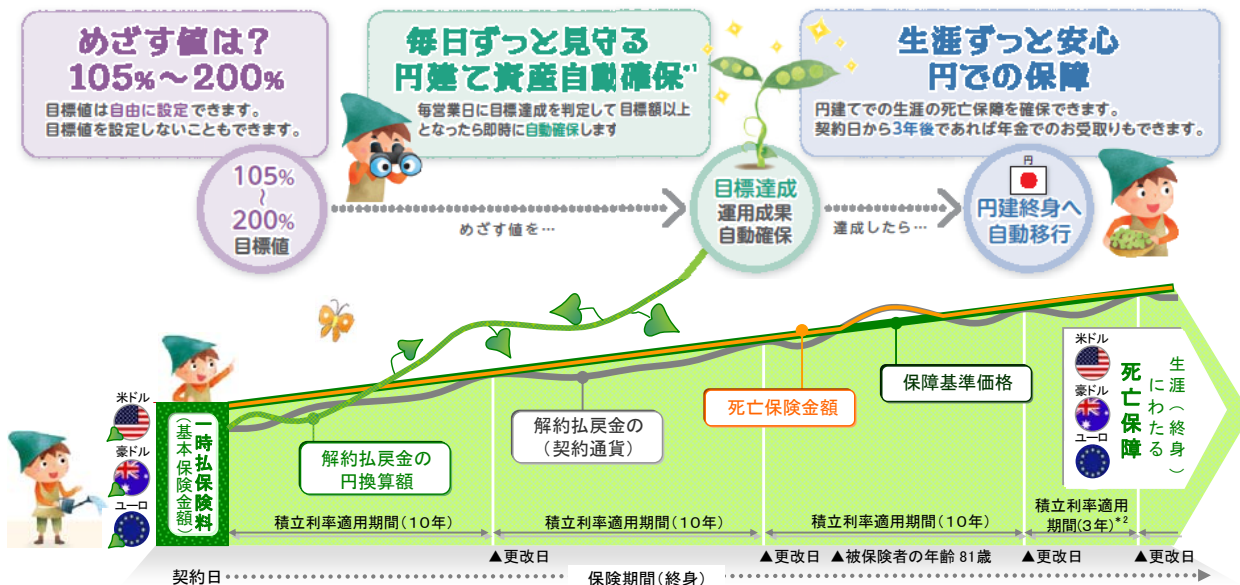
めざす値は？
105%〜200%
目標値は自由に設定できます。
目標値を設定しないこともできます。

毎日ずっと見守る
円建て資産自動確保*1
毎営業日に目標達成を判定して目標額以上となったら即時に自動確保します

生涯ずっと安心
円での保障
円建てでの生涯の死亡保障を確保できます。
契約日から3年後であれば年金でのお受取りもできます。

105%
〜
200%
目標値

めざす値を…

目標達成
運用成果
自動確保

達成したら…

円
円建終身へ
自動移行

米ドル
豪ドル
ユーロ

一時払保険料
（基本保険金額）

解約払戻金の
円換算額

解約払戻金の
（契約通貨）

死亡保険金額

保障基準価格

米ドル
豪ドル
ユーロ

死亡保障

生涯（終身）にわたる

積立利率適用期間（10年）
積立利率適用期間（10年）
積立利率適用期間（10年）
積立利率適用期間(3年)*2

▲更改日
▲更改日
▲被保険者の年齢 81歳
▲更改日
▲更改日

契約日
保険期間（終身）